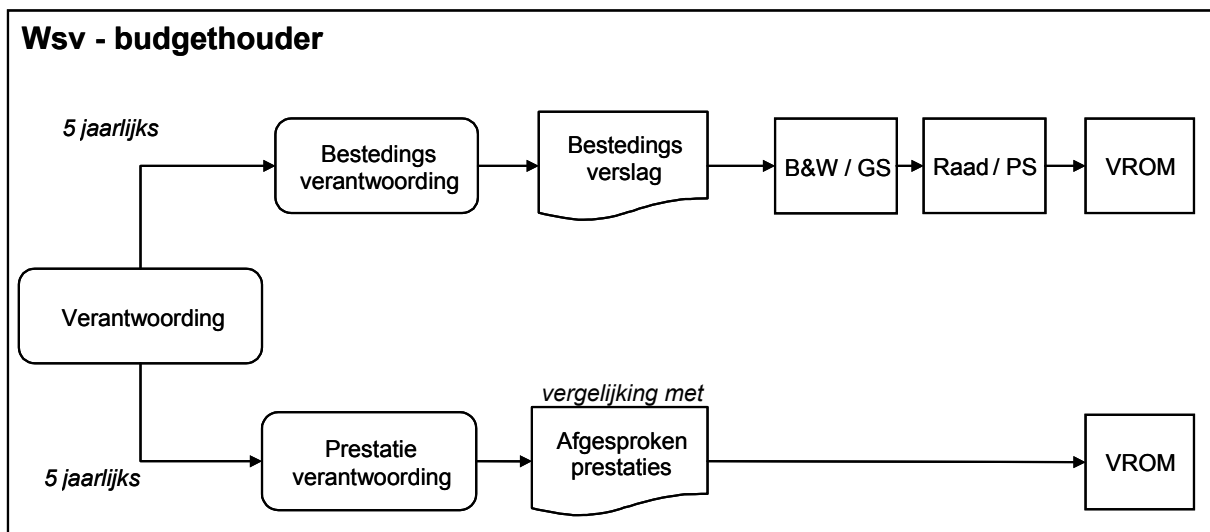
Wsv - budgethouder

5 jaarlijks

Bestedings verantwoording

Bestedings verslag

B&W / GS

Raad / PS

VROM

Verantwoording

vergelijking met

Prestatie verantwoording

Afgesproken prestaties

VROM

5 jaarlijks